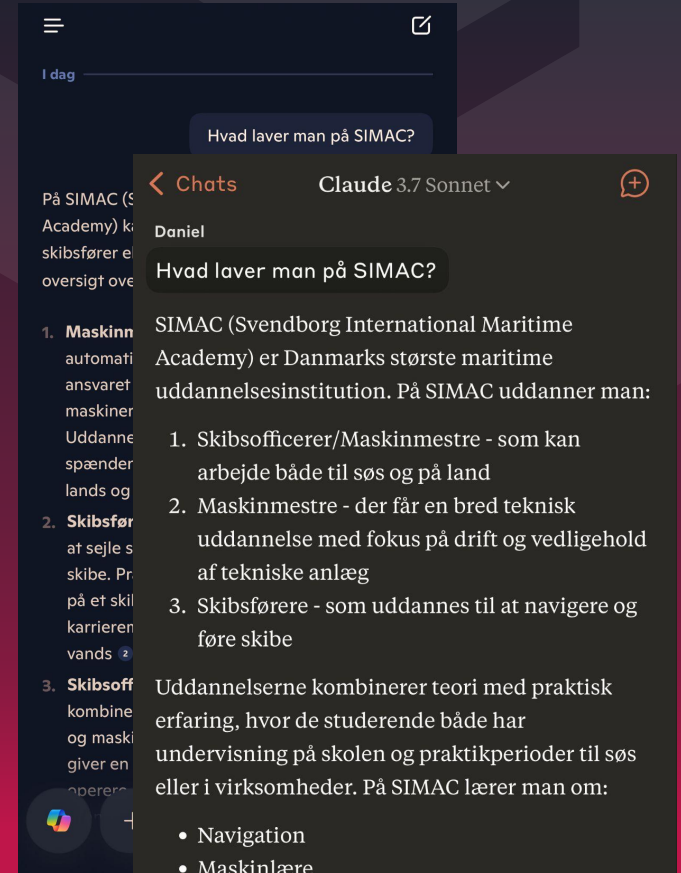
I dag

Hvad laver man på SIMAC?

På SIMAC (S
Academy) ka
skibsfører el
oversigt ove

1. Maskinm
automati
ansvaret
maskiner
Uddanne
spænder
lands og

2. Skibsfør
at sejle s
skibe. Pr
på et skil
karrieren
vands 2

3. Skibsoff
kombine
og maski
giver en
operere

< Chats Claude 3.7 Sonnet

Daniel

Hvad laver man på SIMAC?

SIMAC (Svendborg International Maritime Academy) er Danmarks største maritime uddannelsesinstitution. På SIMAC uddanner man:

1. Skibsofficerer/Maskinmestre - som kan arbejde både til søs og på land
2. Maskinmestre - der får en bred teknisk uddannelse med fokus på drift og vedligehold af tekniske anlæg
3. Skibsførere - som uddannes til at navigere og føre skibe

Uddannelserne kombinerer teori med praktisk erfaring, hvor de studerende både har undervisning på skolen og praktikperioder til søs eller i virksomheder. På SIMAC lærer man om:

• Navigation
• Maskinlære